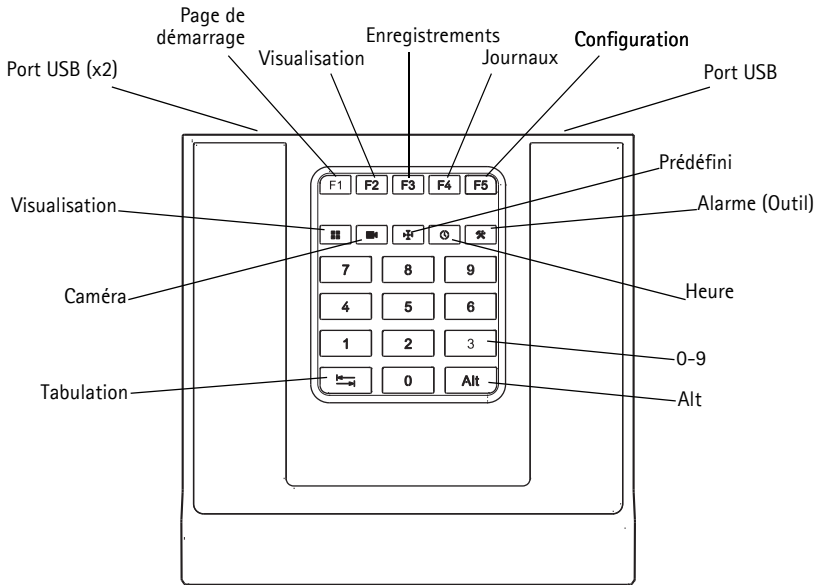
Page de démarrage

Enregistrements

Configuration

Visualisation

Journaux

Port USB (x2)

Port USB

F1 F2 F3 F4 F5

Prédéfini

Visualisation

Alarme (Outil)

7 8 9

Caméra

Heure

4 5 6

1 2 3

0-9

Tabulation

0 Alt

Alt